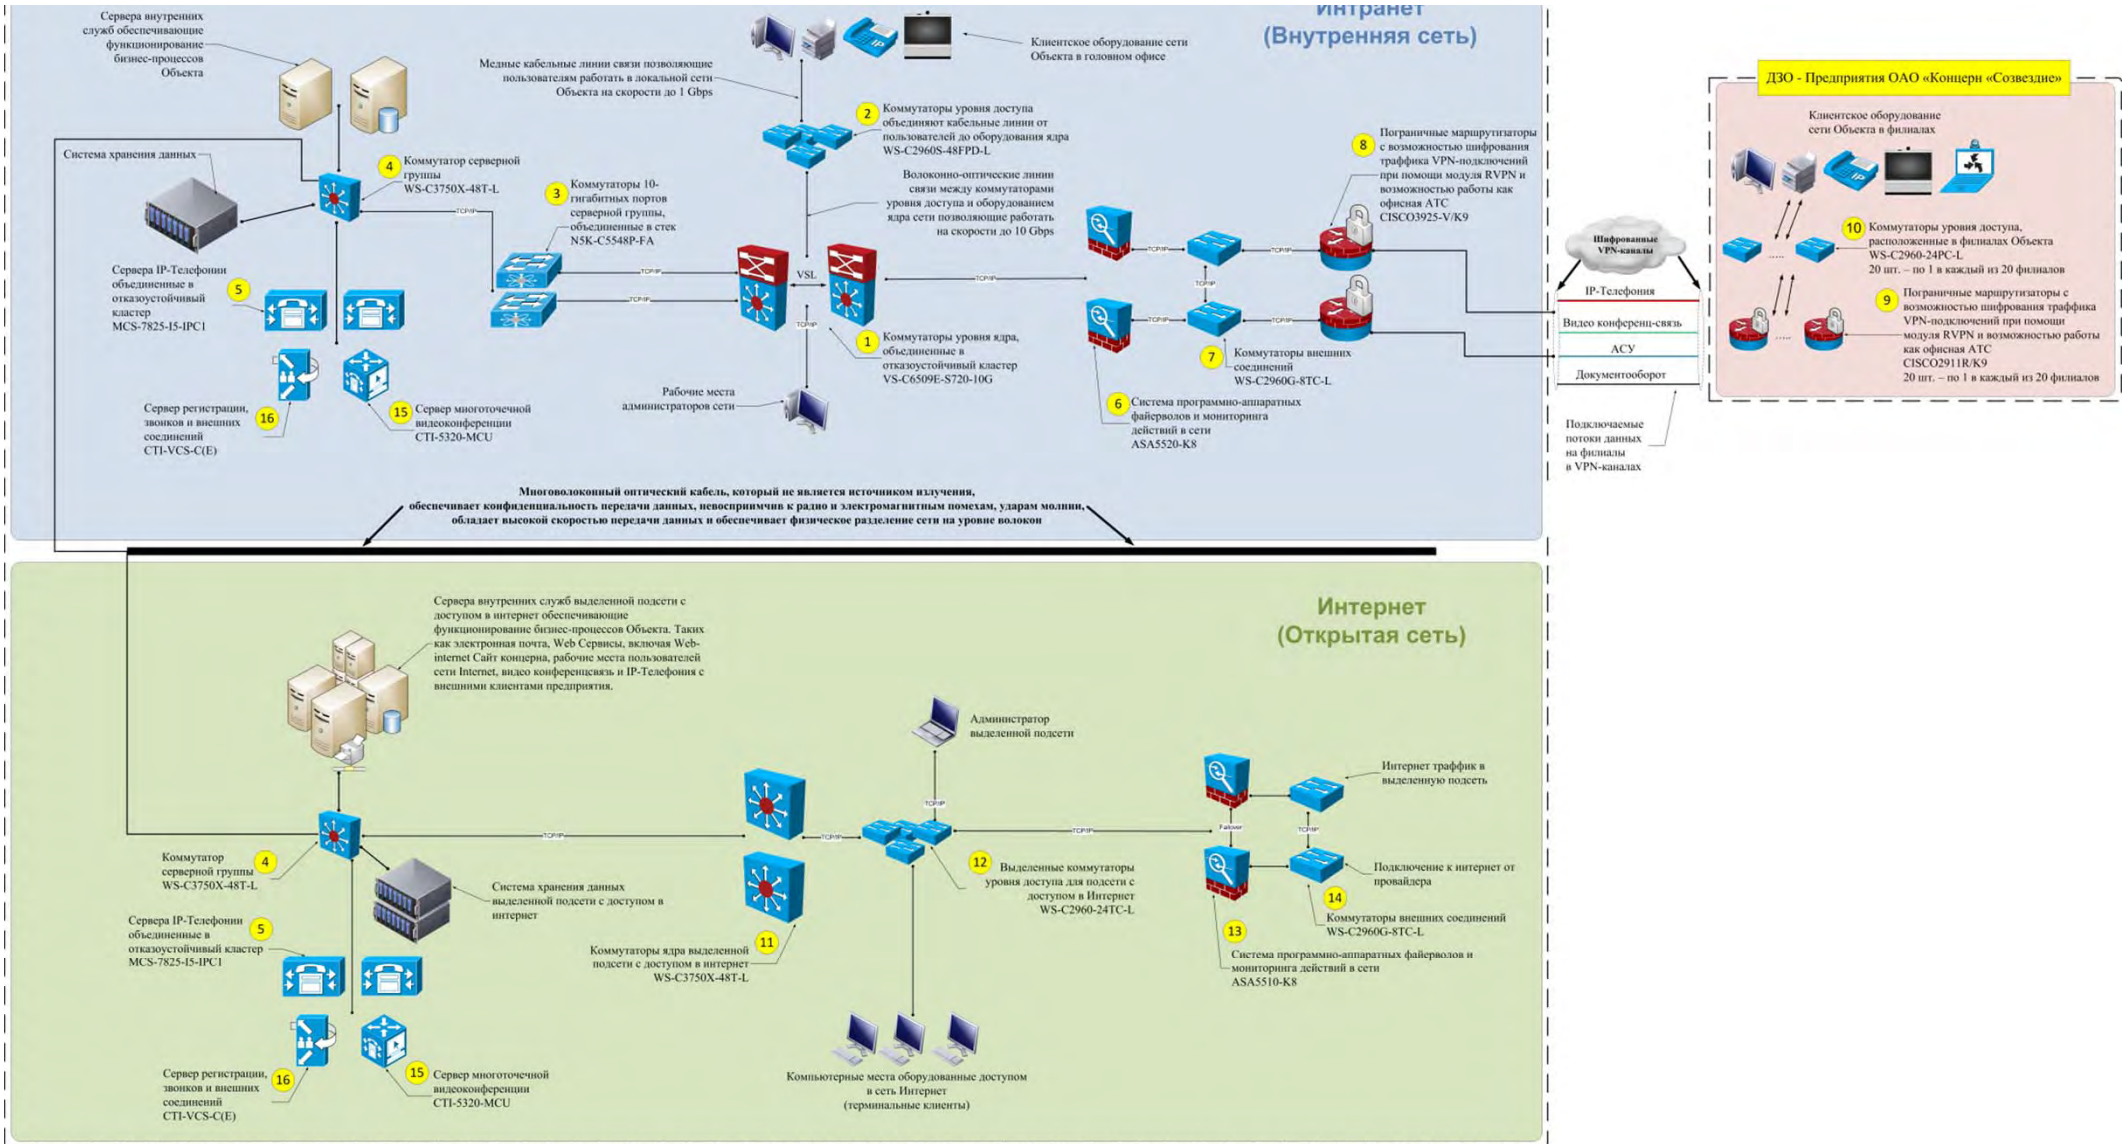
Интранет
(Внутренняя сеть)

Сервера внутренних служб обеспечивающие функционирование бизнес-процессов Объекта

Клиентское оборудование сети Объекта в головном офисе

Медные кабельные линии связи позволяющие пользователям работать в локальной сети Объекта на скорости до 1 Gbps

2 Коммутаторы уровня доступа объединяют кабельные линии от пользователей до оборудования ядра WS-C2960S-48FPD-L

Система хранения данных

4 Коммутатор серверной группы WS-C3750X-48T-L

3 Коммутаторы 10-гигабитных портов серверной группы, объединенные в стек N5K-C5548P-FA

Волоконно-оптические линии связи между коммутаторами уровня доступа и оборудованием ядра сети позволяющие работать на скорости до 10 Gbps

8 Пограничные маршрутизаторы с возможностью шифрования траффика VPN-подключений при помощи модуля RVPN и возможностью работы как офисная АТС CISCO3925-V/K9

Сервера IP-Телефонии объединенные в отказоустойчивый кластер MCS-7825-I5-IPC1

5

VSL

TCP/IP

1 Коммутаторы уровня ядра, объединенные в отказоустойчивый кластер VS-C6509E-S720-10G

7 Коммутаторы внешних соединений WS-C2960G-8TC-L

Рабочие места администраторов сети

Сервер регистрации, звонков и внешних соединений CTI-VCS-C(E)

16

15 Сервер многоточечной видеоконференции CTI-5320-MCU

6 Система программно-аппаратных файерволов и мониторинга действий в сети ASA5520-K8

Шифрованные VPN-каналы

IP-Телефония

Видео конференц-связь

АСУ

Документооборот

Подключаемые потоки данных на филиалы в VPN-каналах

ДЗО - Предприятия ОАО «Концерн «Созвездие»

Клиентское оборудование сети Объекта в филиалах

10 Коммутаторы уровня доступа, расположенные в филиалах Объекта WS-C2960-24PC-L 20 шт. – по 1 в каждый из 20 филиалов

9 Пограничные маршрутизаторы с возможностью шифрования траффика VPN-подключений при помощи модуля RVPN и возможностью работы как офисная АТС CISCO2911R/K9 20 шт. – по 1 в каждый из 20 филиалов

Многоволоконный оптический кабель, который не является источником излучения, обеспечивает конфиденциальность передачи данных, невосприимчив к радио и электромагнитным помехам, ударам молнии, обладает высокой скоростью передачи данных и обеспечивает физическое разделение сети на уровне волокон

Интернет
(Открытая сеть)

Сервера внутренних служб выделенной подсети с доступом в интернет обеспечивающие функционирование бизнес-процессов Объекта. Таких как электронная почта, Web Сервисы, включая Web-internet Сайт концерна, рабочие места пользователей сети Internet, видео конференцсвязь и IP-Телефония с внешними клиентами предприятия.

Администратор выделенной подсети

Интернет траффик в выделенную подсеть

Failover

Подключение к интернет от провайдера

Коммутатор серверной группы WS-C3750X-48T-L 4

Система хранения данных выделенной подсети с доступом в интернет

12 Выделенные коммутаторы уровня доступа для подсети с доступом в Интернет WS-C2960-24TC-L

14 Коммутаторы внешних соединений WS-C2960G-8TC-L

13 Система программно-аппаратных файерволов и мониторинга действий в сети ASA5510-K8

Сервера IP-Телефонии объединенные в отказоустойчивый кластер MCS-7825-I5-IPC1 5

Коммутаторы ядра выделенной подсети с доступом в интернет WS-C3750X-48T-L 11

Сервер регистрации, звонков и внешних соединений CTI-VCS-C(E) 16

15 Сервер многоточечной видеоконференции CTI-5320-MCU

Компьютерные места оборудованные доступом в сеть Интернет (терминальные клиенты)